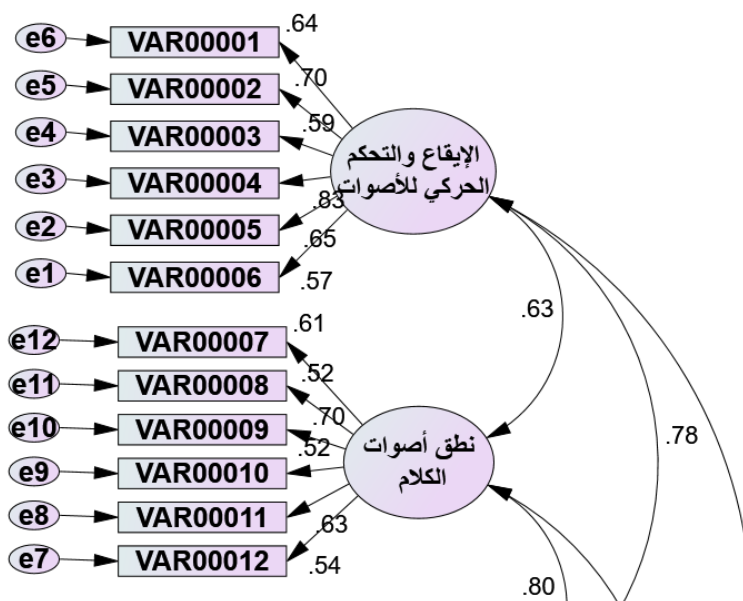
e6 VAR00001 .64
e5 VAR00002 .70
e4 VAR00003 .59
e3 VAR00004
e2 VAR00005 .83
e1 VAR00006 .65
.57

الإيقاع والتحكم الحركي للأصوات

.63

e12 VAR00007 .61
e11 VAR00008 .52
e10 VAR00009 .70
e9 VAR00010 .52
e8 VAR00011
e7 VAR00012 .63
.54

نطق أصوات الكلام

.78
.80